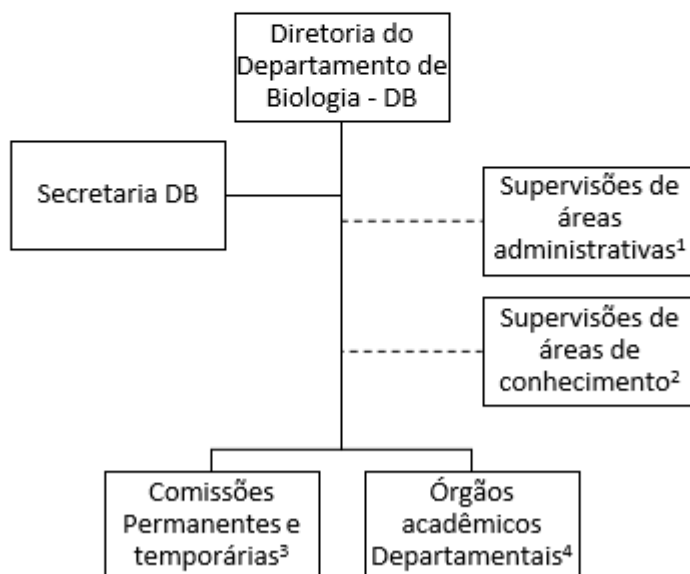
Diretoria do Departamento de Biologia - DB

Secretaria DB

Supervisões de áreas administrativas$^1$

Supervisões de áreas de conhecimento$^2$

Comissões Permanentes e temporárias$^3$

Órgãos acadêmicos Departamentais$^4$